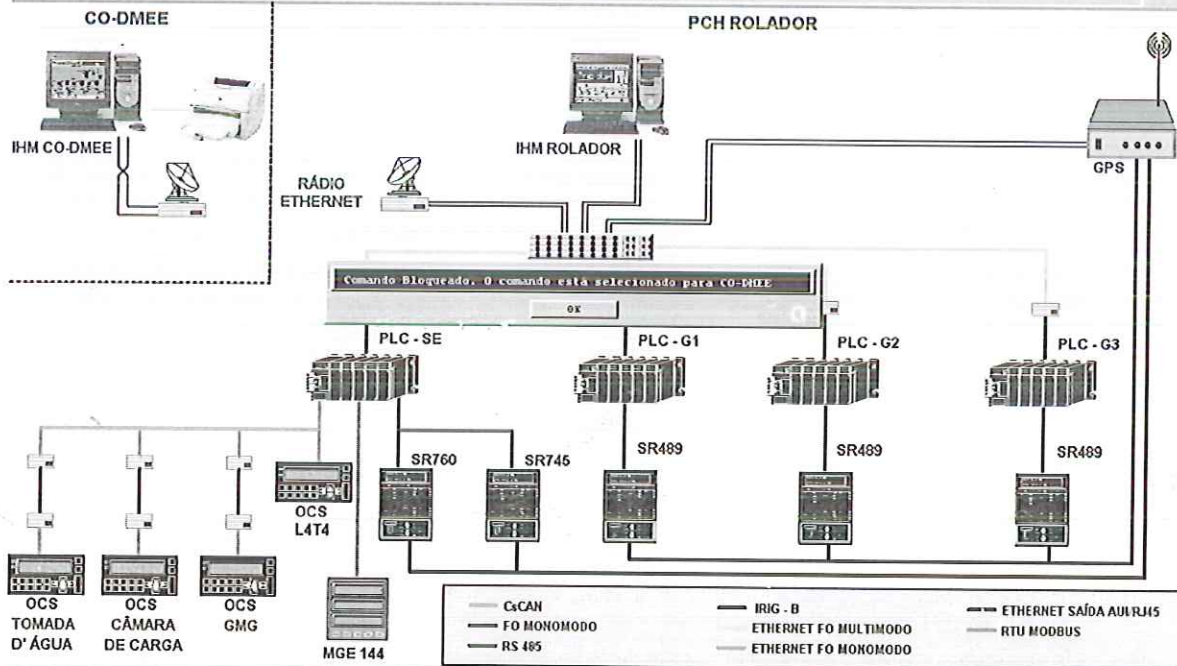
CO-DMEE

PCH ROLADOR

IHM CO-DMEE

IHM ROLADOR

GPS

RÁDIO ETHERNET

Comando Bloqueado. O comando está selecionado para CO-DMEE

OK

PLC - SE

PLC - G1

PLC - G2

PLC - G3

SR760

SR745

SR489

SR489

SR489

OCS L4T4

OCS TOMADA D' ÁGUA

OCS CÂMARA DE CARGA

OCS GMG

MGE 144

CsCAN
FO MONOMODO
RS 485
IRIG - B
ETHERNET FO MULTIMODO
ETHERNET FO MONOMODO
ETHERNET SAÍDA AUI/RJ45
RTU MODBUS